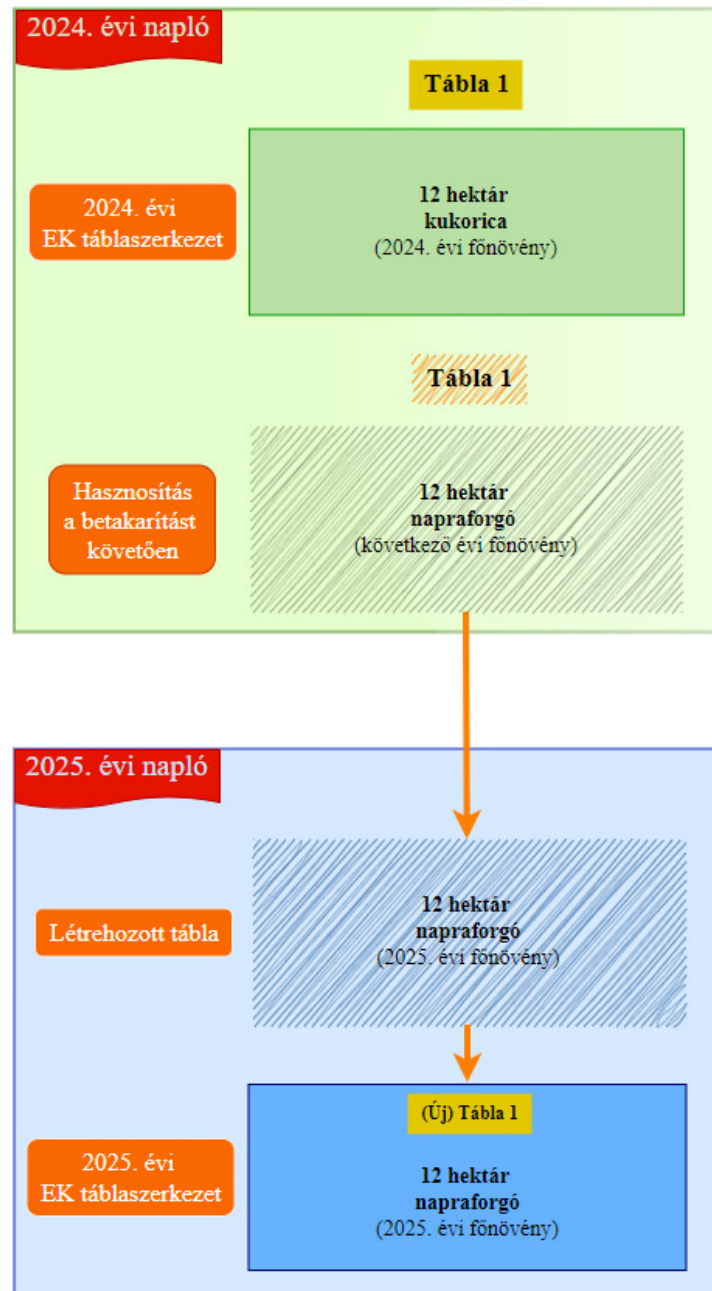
2024. évi napló

Tábla 1

2024. évi EK táblaszerkezet

12 hektár kukorica (2024. évi főnövény)

Tábla 1

Hasznosítás a betakarítást követően

12 hektár napraforgó (következő évi főnövény)

2025. évi napló

Létrehozott tábla

12 hektár napraforgó (2025. évi főnövény)

(Új) Tábla 1

2025. évi EK táblaszerkezet

12 hektár napraforgó (2025. évi főnövény)